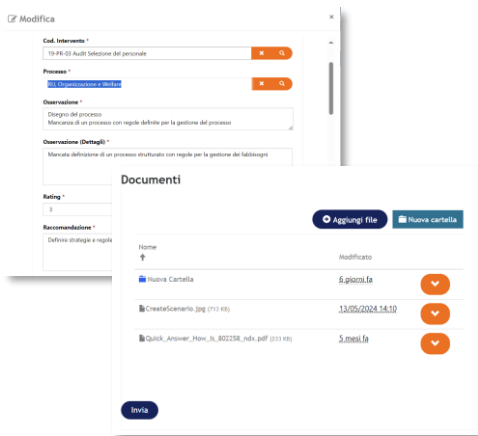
Modifica

×

Cod. Intervento *

19-PR-03 Audit Selezione del personale

Processo *

B.I. Organizzazione e Welfare

Osservazione *

Disegno del processo
Mancanza di un processo con regole definite per la gestione del processo

Osservazione (Dettagli) *

Mancata definizione di un processo strutturato con regole per la gestione dei fabbisogni

Rating *

3

Raccomandazione *

Definire strategie e regole

Documenti

Aggiungi file

Nuova cartella

Nome

Modificato

Nuova Cartella

6 giorni fa

CreateScenario.jpg (713 KB)

13/05/2024 14:10

Quick_Answer_How_Is_802258_ndx.pdf (233 KB)

5 mesi fa

Invia